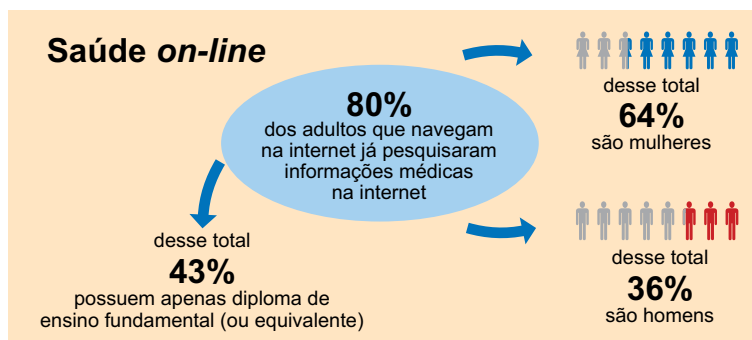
Saúde *on-line*

80%
dos adultos que navegam na internet já pesquisaram informações médicas na internet

desse total
64%
são mulheres

desse total
36%
são homens

desse total
43%
possuem apenas diploma de ensino fundamental (ou equivalente)